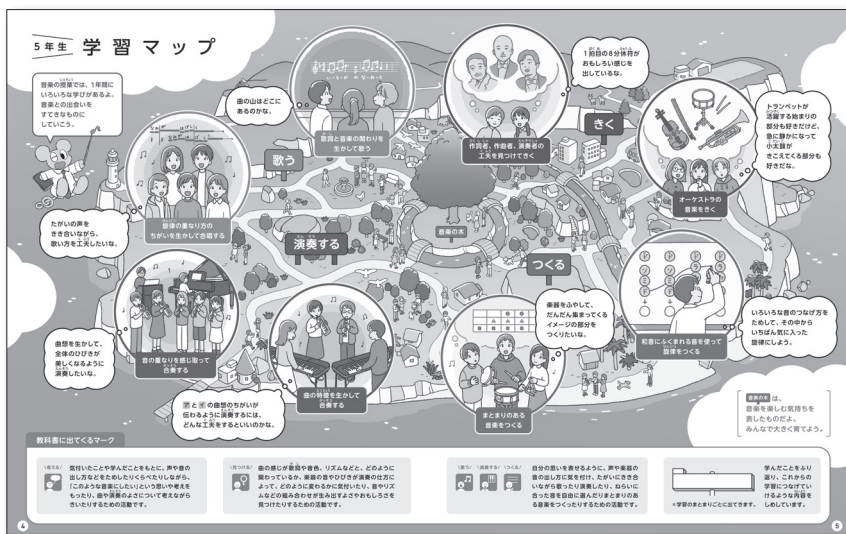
5年生 学習マップ

音楽の授業では、1年間にいろいろな学びがあるよ。音楽との出会いをすてきなものにしていこう。

曲の山はどこにあるのかな。

歌詞と音楽の関わりを生かして歌う

歌う

作曲者、作詞者、演奏者の工夫を見つけてきく

1回目の8分休符がおもしろい感じを出しているね。

きく

トランペットが活躍する始まりの部分も好きだけど、急に静かになって小太鼓がきこえてくる部分も好きだな。

オーケストラの音楽をきく

たがいの声をきき合いながら、歌い方を工夫したいな。

旋律の重なり方のちがいを生かして合唱する

演奏する

音楽の木

つくる

曲想を生かして、全体のひびきが美しくなるように演奏したいな。

音の重なりを感じ取って合奏する

楽器を工夫して、だんだん盛り上がっていくイメージの部分をつくりたいな。

和音にふくまれる音を使って旋律をつくる

いろいろな音のつなげ方をためして、その中からいちばん気に入った旋律にしよう。

曲の特徴を生かして合奏する

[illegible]と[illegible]の曲想のちがいが伝わるように演奏するには、どんな工夫をするといいのかな。

まとまりのある音楽をつくる

音楽の木は、音楽を楽しむ気持ちを表したものだよ。みんなで大きく育てよう。

教科書に出てくるマーク

〈考える〉 気付いたことや学んだことをもとに、声や音の出し方などをためしたりくらべたりしながら、「このような音楽にしたい」という思いや考えをもったり、曲や演奏のよさについて考えながらきいたりするための活動です。

〈見つける〉 曲の感じが変わる音色、リズムなど、どのように関わっているか、楽器の音やひびきが演奏の仕方によって、どのように変わるかに気付いたり、音やリズムなどの組み合わせが生み出すよさやおもしろさを見つけたりするための活動です。

〈歌う〉〈演奏する〉〈つくる〉 自分の思いを表せるように、声や楽器の音の出し方に気を付けて、たがいにきき合いながら歌ったり演奏したり、ねらいに合った音を自由に選んだりまとまりのある音楽をつくったりするための活動です。

※学習のまとめごとに出てきます。

学んだことをふり返り、これからの学習につなげていけるような内容を示しています。

4

5